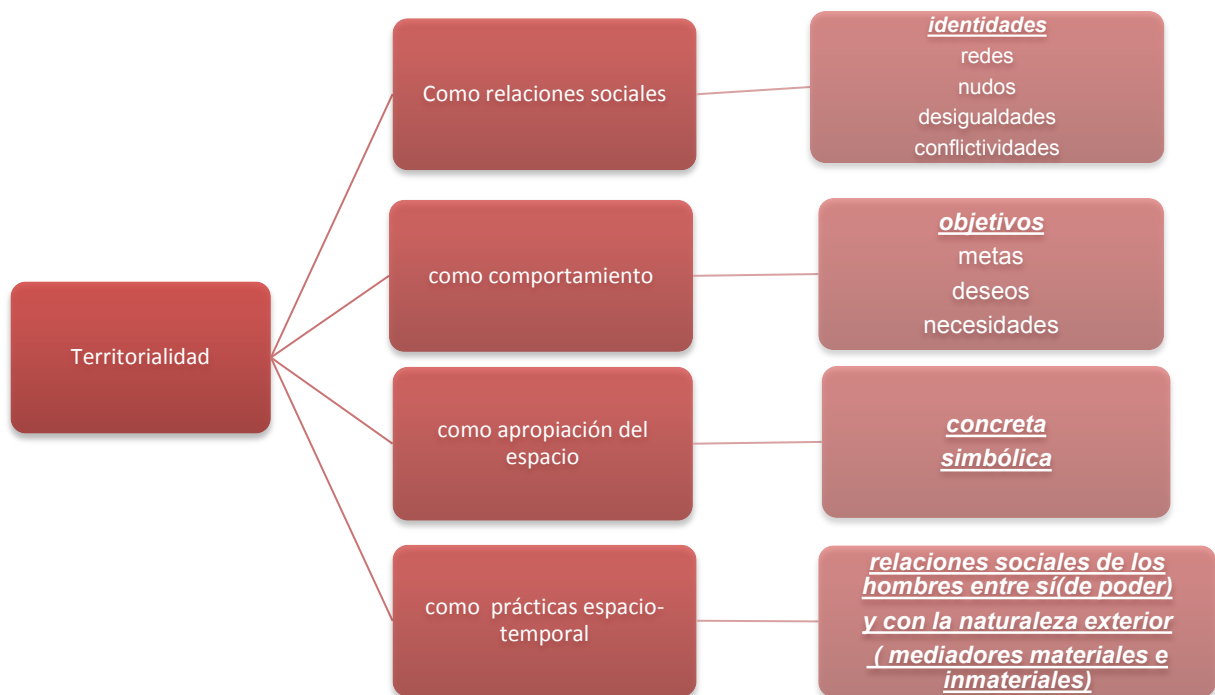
Territorialidad

Como relaciones sociales

identidades
redes
nudos
desigualdades
conflictividades

como comportamiento

objetivos
metas
deseos
necesidades

como apropiación del espacio

concreta
simbólica

como prácticas espacio-temporal

relaciones sociales de los hombres entre sí(de poder)
y con la naturaleza exterior
( mediadores materiales e inmateriales)